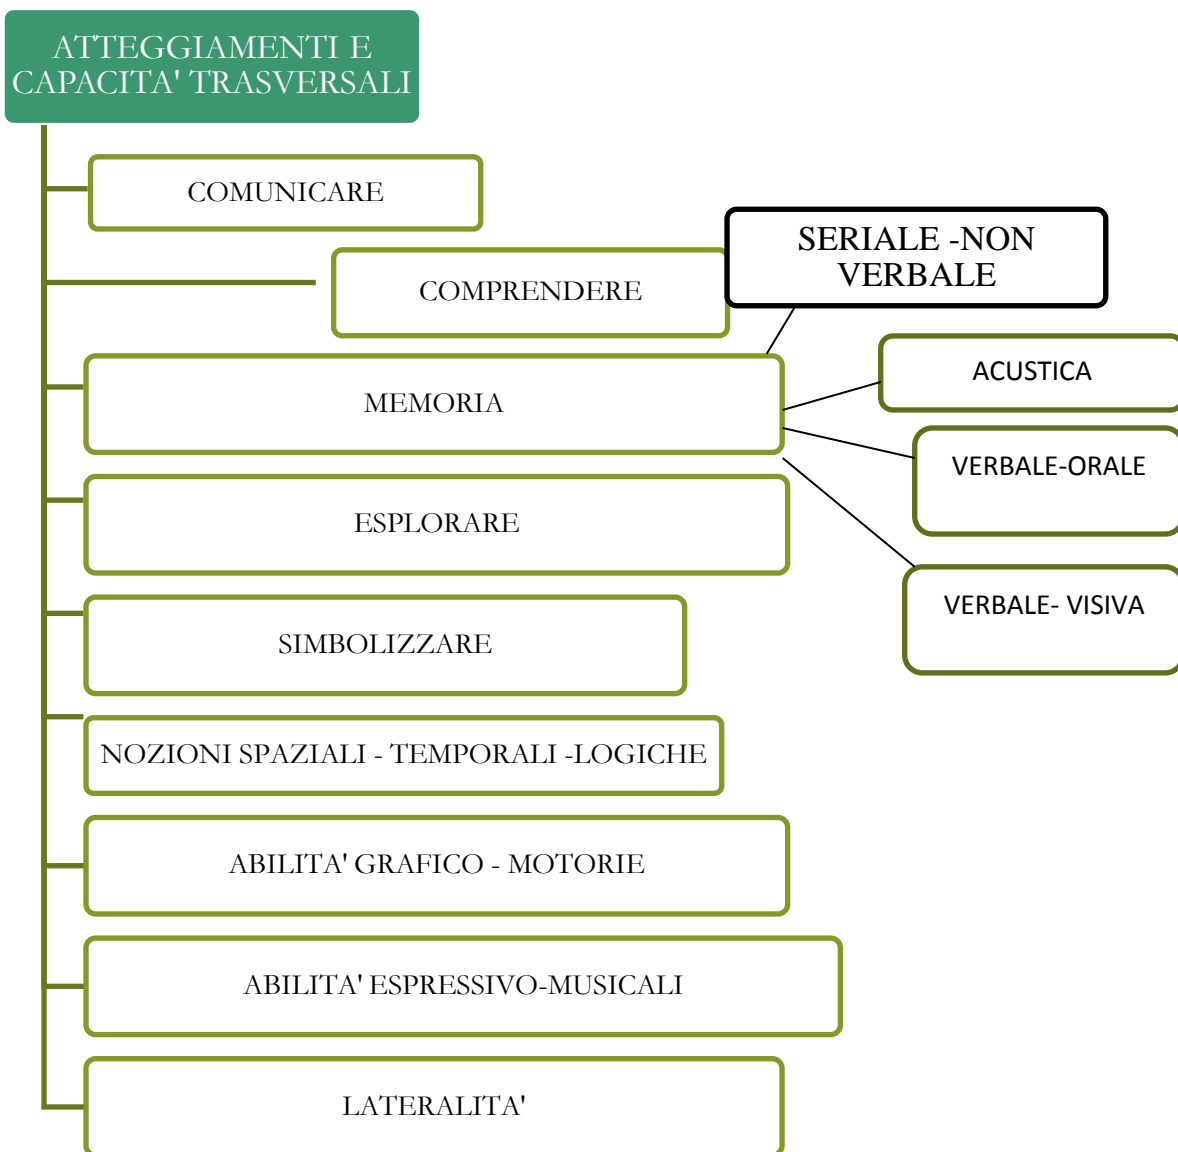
ATTEGGIAMENTI E CAPACITA' TRASVERSALI

COMUNICARE

COMPRENDERE

SERIALE -NON VERBALE

MEMORIA

ACUSTICA

VERBALE-ORALE

VERBALE- VISIVA

ESPLORARE

SIMBOLIZZARE

NOZIONI SPAZIALI - TEMPORALI -LOGICHE

ABILITA' GRAFICO - MOTORIE

ABILITA' ESPRESSIVO-MUSICALI

LATERALITA'